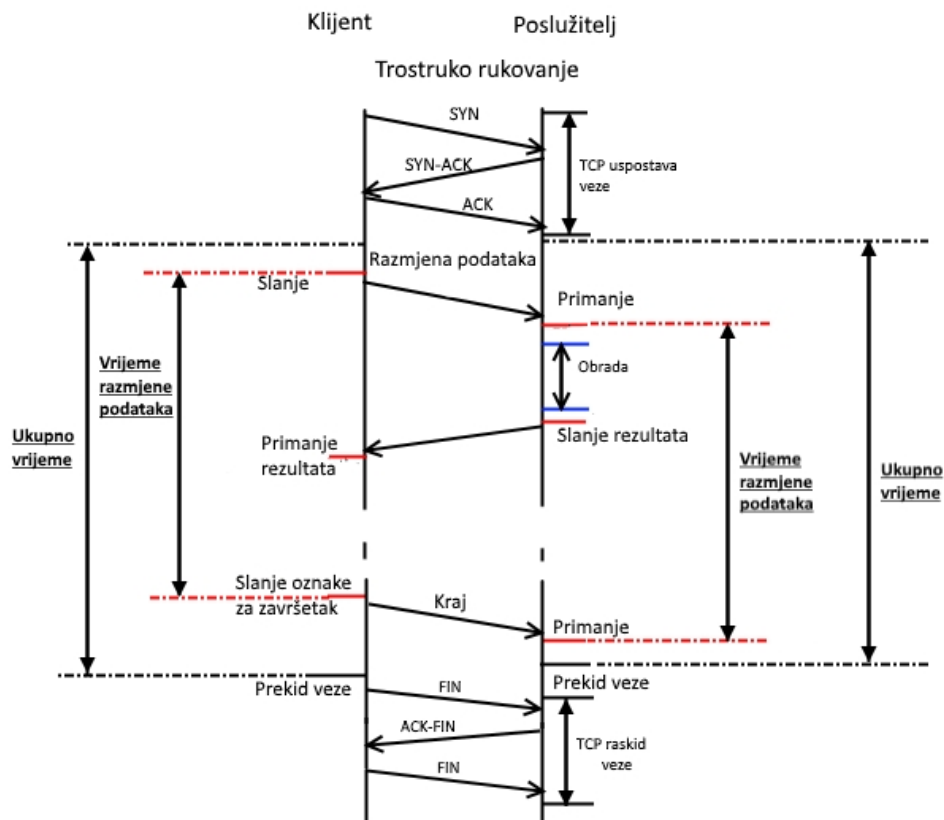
Klijent

Poslužitelj

Trostruko rukovanje

SYN

SYN-ACK

ACK

TCP uspostava veze

Razmjena podataka

Slanje

Primanje

Obrada

Slanje rezultata

Primanje rezultata

Vrijeme razmjene podataka

Ukupno vrijeme

Vrijeme razmjene podataka

Ukupno vrijeme

Slanje oznake za završetak

Kraj

Primanje

Prekid veze

Prekid veze

FIN

ACK-FIN

FIN

TCP raskid veze